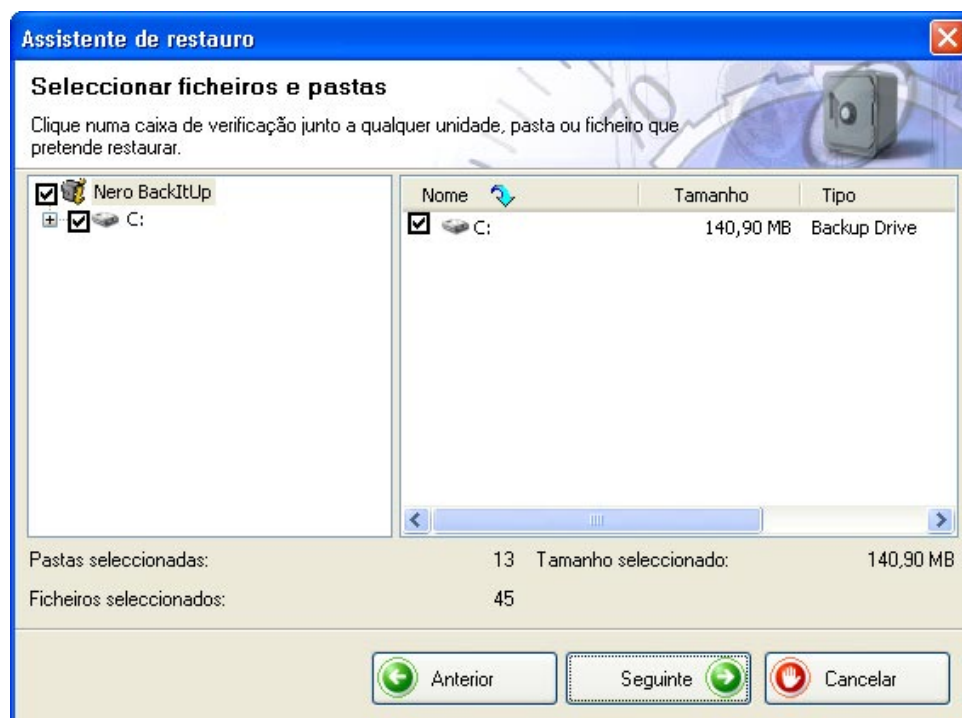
Assistente de restauro

Seleccionar ficheiros e pastas

Clique numa caixa de verificação junto a qualquer unidade, pasta ou ficheiro que pretende restaurar.

Nero BackItUp
C:

| Nome | Tamanho | Tipo |
|---|---|---|
| C: | 140,90 MB | Backup Drive |

Pastas seleccionadas: 13
Tamanho seleccionado: 140,90 MB
Ficheiros seleccionados: 45

Anterior
Seguinte
Cancelar